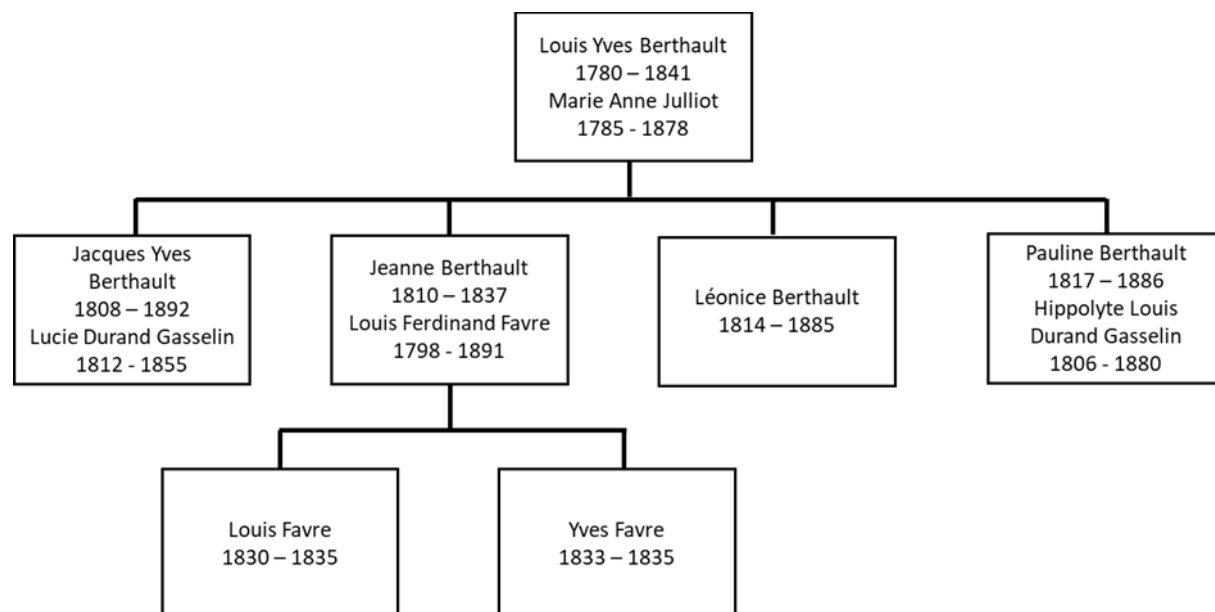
Louis Yves Berthault
1780 – 1841
Marie Anne Julliot
1785 - 1878

Jacques Yves Berthault
1808 – 1892
Lucie Durand Gasselin
1812 - 1855

Jeanne Berthault
1810 – 1837
Louis Ferdinand Favre
1798 - 1891

Léonice Berthault
1814 – 1885

Pauline Berthault
1817 – 1886
Hippolyte Louis Durand Gasselin
1806 - 1880

Louis Favre
1830 – 1835

Yves Favre
1833 – 1835